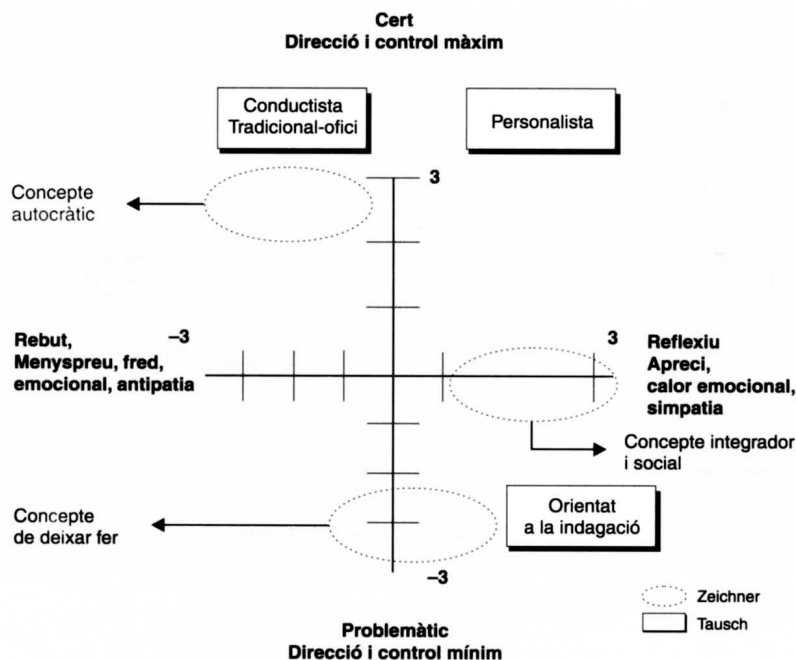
Cert
Direcció i control màxim

Conductista
Tradicional-ofici

Personalista

Concepte
autocràtic

3

Rebut,
Menyspreu, fred,
emocional, antipatia

–3

3

Reflexiu
Apreci,
calor emocional,
simpatia

Concepte integrador
i social

Concepte
de deixar fer

Orientat
a la indagació

–3

Zeichner
Tausch

Problemàtic
Direcció i control mínim